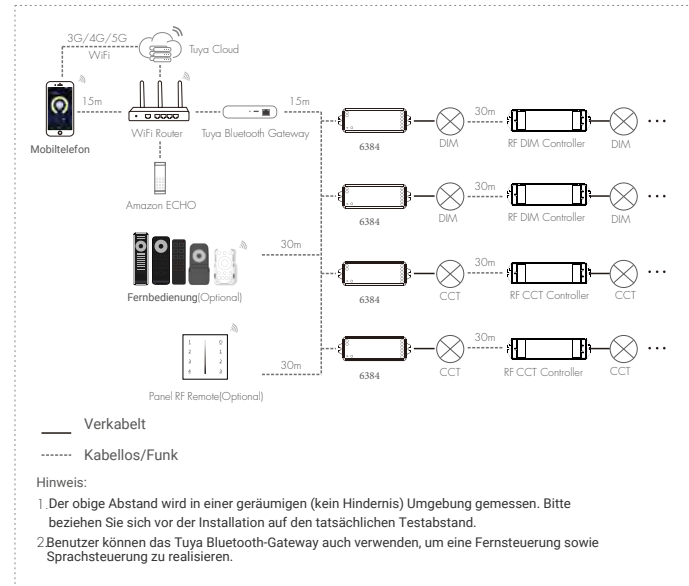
3G/4G/5G
WiFi
Tuya Cloud
15m
15m
Mobiltelefon
WiFi Router
Tuya Bluetooth Gateway
6384
DIM
30m
RF DIM Controller
DIM
Amazon ECHO
6384
DIM
30m
RF DIM Controller
DIM
30m
Fernbedienung(Optional)
6384
CCT
30m
RF CCT Controller
CCT
30m
6384
CCT
30m
RF CCT Controller
CCT
Panel RF Remote(Optional)

Verkabelt

Kabellos/Funk

Hinweis:

1. Der obige Abstand wird in einer geräumigen (kein Hindernis) Umgebung gemessen. Bitte beziehen Sie sich vor der Installation auf den tatsächlichen Testabstand.

2. Benutzer können das Tuya Bluetooth-Gateway auch verwenden, um eine Fernsteuerung sowie Sprachsteuerung zu realisieren.